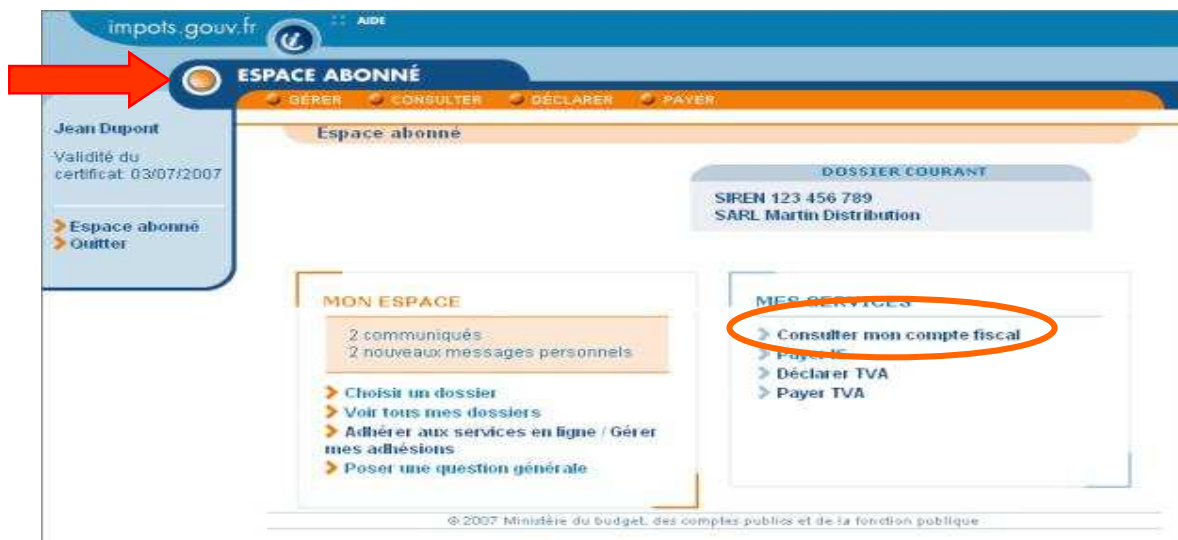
impots.gouv.fr

AIDE

ESPACE ABONNÉ

GÉRER CONSULTER DÉCLARER PAYER

Jean Dupont

Validité du certificat 03/07/2007

Espace abonné
Quitter

Espace abonné

DOSSIER COURANT

SIREN 123 456 789
SARL Martin Distribution

MON ESPACE

2 communiqués
2 nouveaux messages personnels

Choisir un dossier
Voir tous mes dossiers
Adhérer aux services en ligne / Gérer mes adhésions
Poser une question générale

MES SERVICES

Consulter mon compte fiscal
Payer IS
Déclarer TVA
Payer TVA

© 2007 Ministère du budget, des comptes publics et de la fonction publique